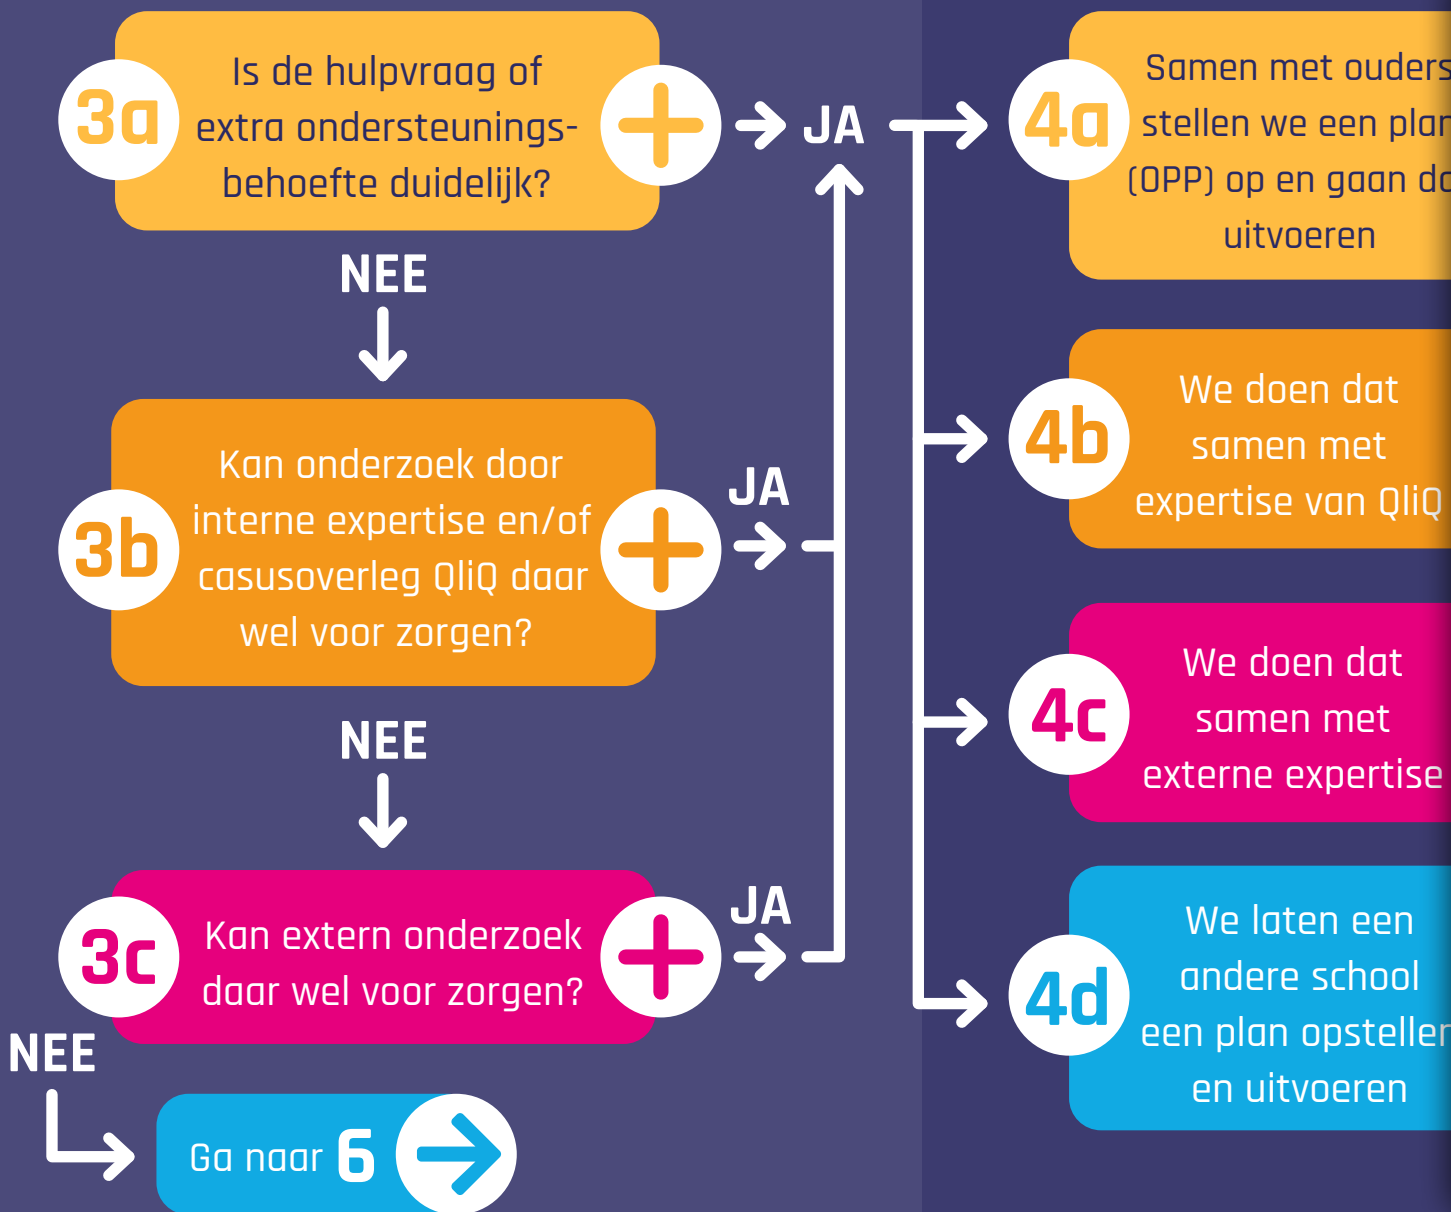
3a Is de hulpvraag of extra ondersteuningsbehoefte duidelijk?

JA

NEE

3b Kan onderzoek door interne expertise en/of casusoverleg QliQ daar wel voor zorgen?

JA

NEE

3c Kan extern onderzoek daar wel voor zorgen?

JA

NEE

Ga naar 6

4a Samen met ouders stellen we een plan (OPP) op en gaan d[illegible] uitvoeren

4b We doen dat samen met expertise van QliQ

4c We doen dat samen met externe expertise

4d We laten een andere school een plan opstellen en uitvoeren